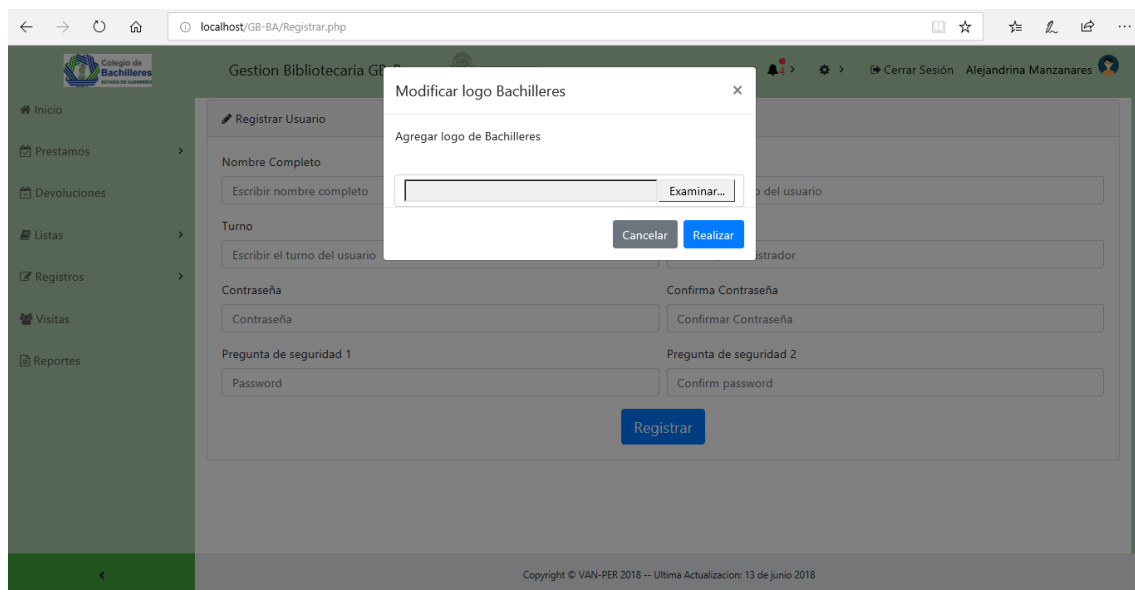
localhost/GB-BA/Registrar.php

Colegio de Bachilleres ESTADO DE GUERRERO

Gestion Bibliotecaria GB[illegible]

Cerrar Sesión Alejandrina Manzanares

Inicio

Prestamos

Devoluciones

Listas

Registros

Visitas

Reportes

Registrar Usuario

Nombre Completo

Escribir nombre completo

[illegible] del usuario

Turno

Escribir el turno del usuario

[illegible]strador

Contraseña

Contraseña

Confirma Contraseña

Confirmar Contraseña

Pregunta de seguridad 1

Password

Pregunta de seguridad 2

Confirm password

Registrar

Modificar logo Bachilleres ×

Agregar logo de Bachilleres

Examinar...

Cancelar Realizar

‹

Copyright © VAN-PER 2018 -- Ultima Actualizacion: 13 de junio 2018